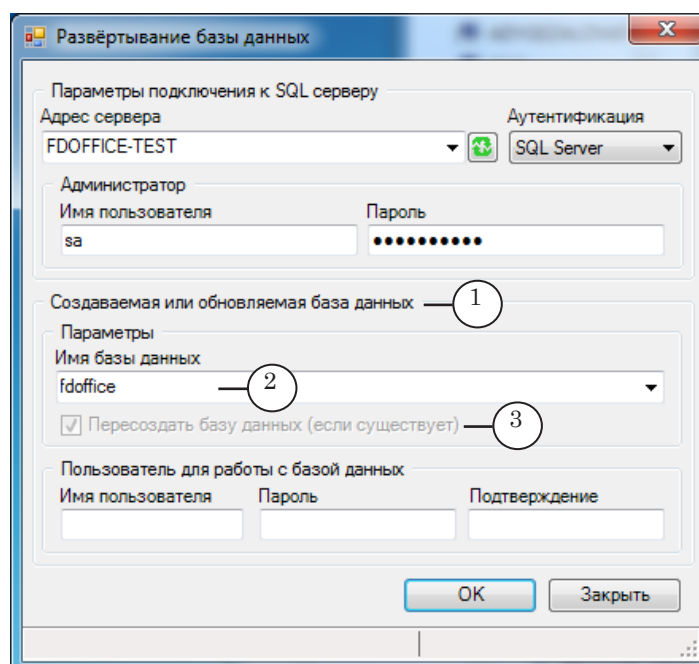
Развёртывание базы данных

Параметры подключения к SQL серверу

Адрес сервера

FDOFFICE-TEST

Аутентификация

SQL Server

Администратор

Имя пользователя

sa

Пароль

••••••••••

Создаваемая или обновляемая база данных

1

Параметры

Имя базы данных

fdoffice

2

Пересоздать базу данных (если существует)

3

Пользователь для работы с базой данных

Имя пользователя

Пароль

Подтверждение

OK

Закрыть